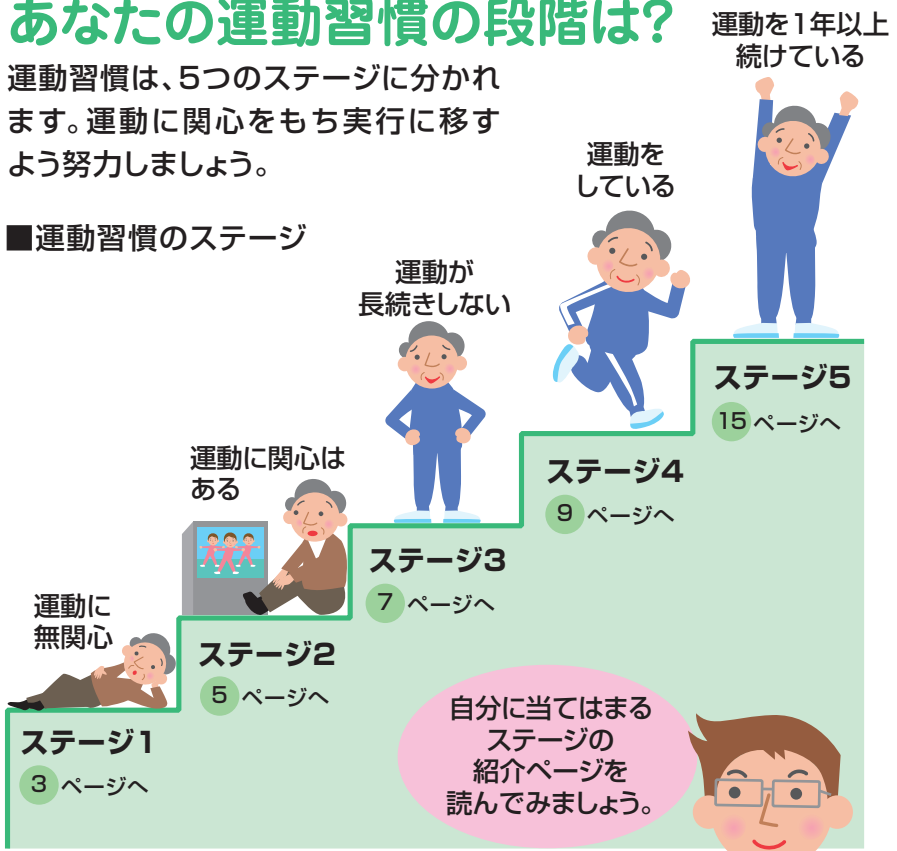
あなたの運動習慣の段階は?

運動習慣は、5つのステージに分かれます。運動に関心をもち実行に移すよう努力しましょう。

■運動習慣のステージ

運動を1年以上続けている

運動をしている

運動が長続きしない

運動に関心はある

運動に無関心

ステージ5
15 ページへ

ステージ4
9 ページへ

ステージ3
7 ページへ

ステージ2
5 ページへ

ステージ1
3 ページへ

自分に当てはまるステージの紹介ページを読んでみましょう。